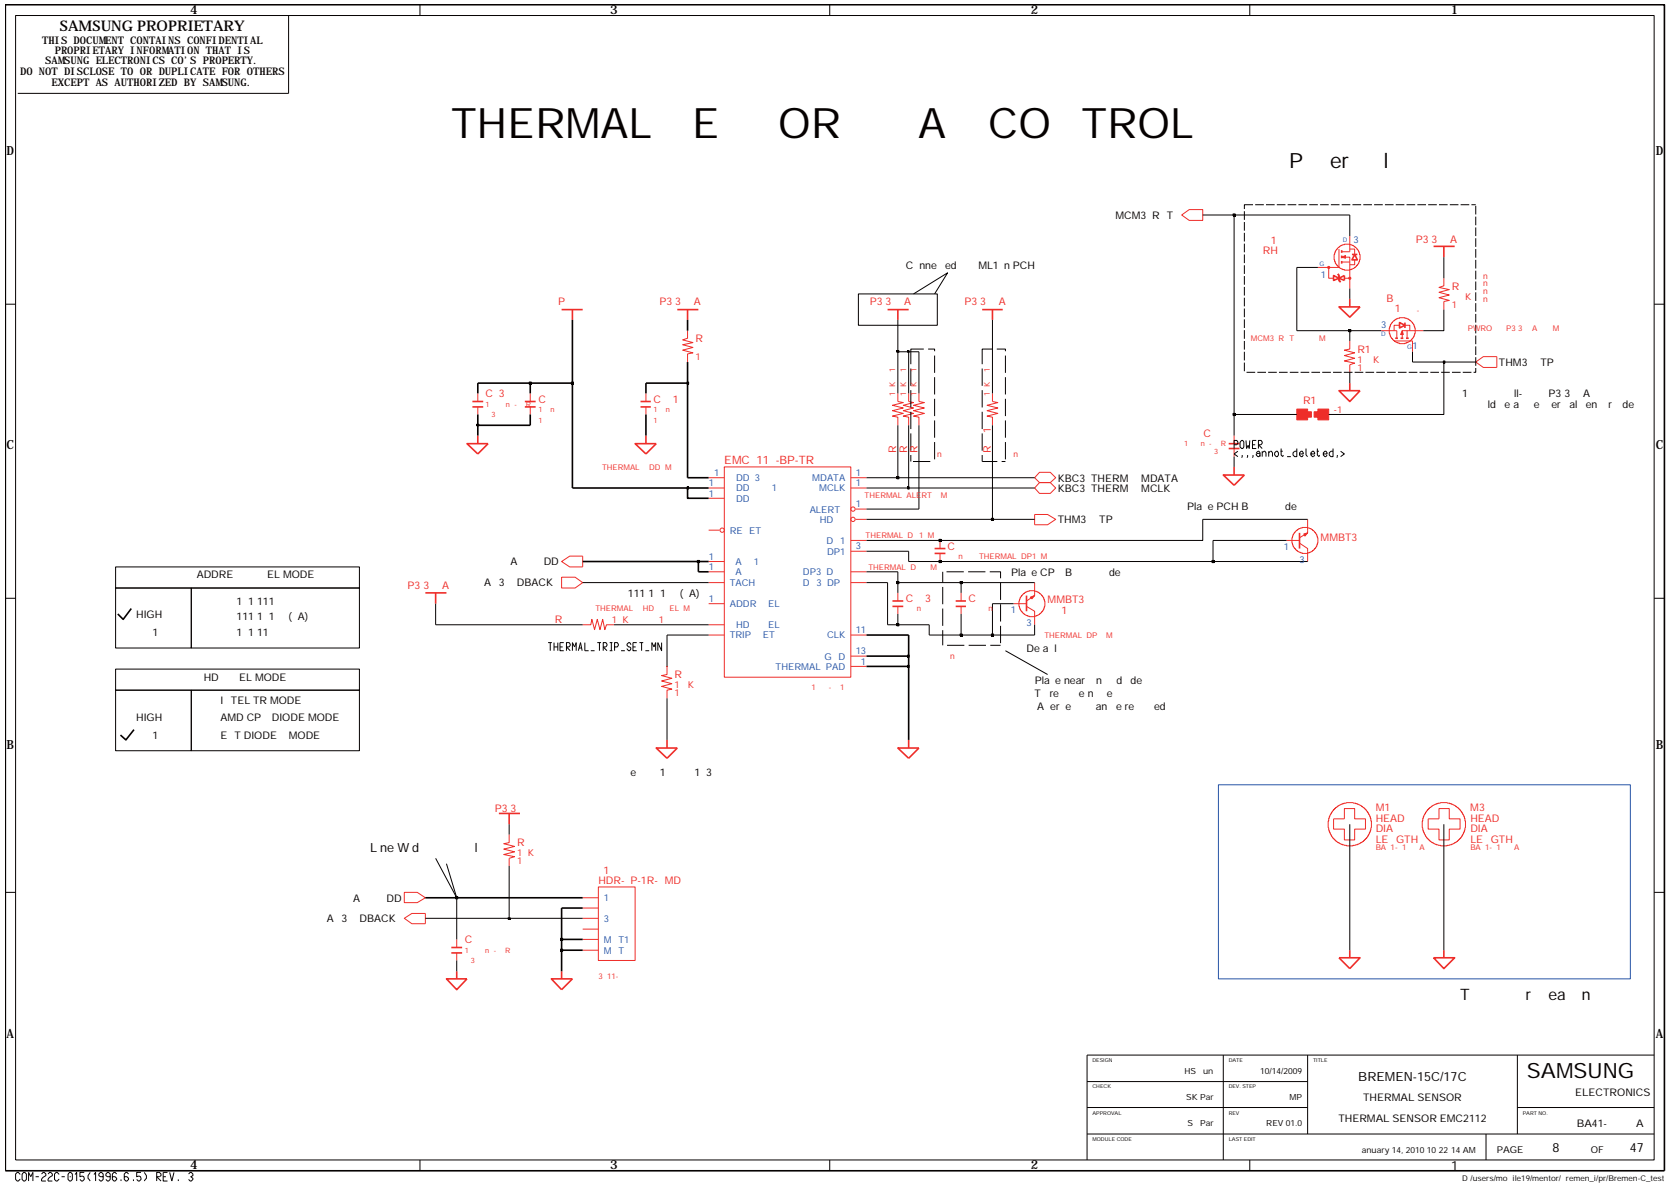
4 3 2 1

SAMSUNG PROPRIETARY
THIS DOCUMENT CONTAINS CONFIDENTIAL PROPRIETARY INFORMATION THAT IS SAMSUNG ELECTRONICS CO'S PROPERTY. DO NOT DISCLOSE TO OR DUPLICATE FOR OTHERS EXCEPT AS AUTHORIZED BY SAMSUNG.

THERMAL E OR A CO TROL

P er l

D D

MCM3 R T

RH

P3 3 A

R K

B

MCM3 R T M

R1 K

PWRO P3 3 A M

THM3 TP

R1

Id e a e er al en r de

C nne ed ML1 n PCH

P P3 3 A P3 3 A P3 3 A

R

C 3 C C 1

THERMAL DD M

EMC 11 -BP-TR

DD 3
DD 1
DD

MDATA
MCLK

ALERT
HD

RE ET

D 1
DP1

A 1
A
TACH

DP3 D
D 3 DP

ADDR EL

HD EL
TRIP ET

CLK

G D
THERMAL PAD

KBC3 THERM MDATA
KBC3 THERM MCLK

THERMAL ALERT M

THM3 TP

THERMAL D 1 M

THERMAL DP1 M

THERMAL D M

C POWER
<,,,annot_deleted,>

Pla e PCH B de

MMBT3

Pla e CP B de

MMBT3

C 3 C

THERMAL DP M

De a l

Pla e near n d de
T re e n e
A er e an e re ed

C C

A DD
A 3 DBACK

P3 3 A

ADDRE EL MODE

| | |
|---|---|
| ✓ HIGH<br>1 | 1 1 111<br>111 1 1 ( A)<br>1 1 11 |

111 1 1 ( A)

THERMAL HD EL M

R 1 K

THERMAL_TRIP_SET_MN

R 1 K

HD EL MODE

| | |
|---|---|
| HIGH<br>✓ 1 | I TEL TR MODE<br>AMD CP DIODE MODE<br>E T DIODE MODE |

e 1 1 3

P3 3

L ne W d l

R 1 K

1
HDR- P-1R- MD

A DD
A 3 DBACK

C

M T1
M T

3 11-

M1 HEAD DIA LE GTH BA 1- 1 A

M3 HEAD DIA LE GTH BA 1- 1 A

T r ea n

C C
B B
A A

DESIGN HS un
DATE 10/14/2009
TITLE
BREMEN-15C/17C
THERMAL SENSOR
THERMAL SENSOR EMC2112
SAMSUNG ELECTRONICS
CHECK SK Par
DEV. STEP MP
APPROVAL S Par
REV REV 01.0
PART NO. BA41- A
MODULE CODE
LAST EDIT anuary 14, 2010 10 22 14 AM
PAGE 8 OF 47

4 3 2 1

COM-22C-015(1996.6.5) REV. 3

D /users/mo ile19/mentor/ remen_i/pr/Bremen-C_test